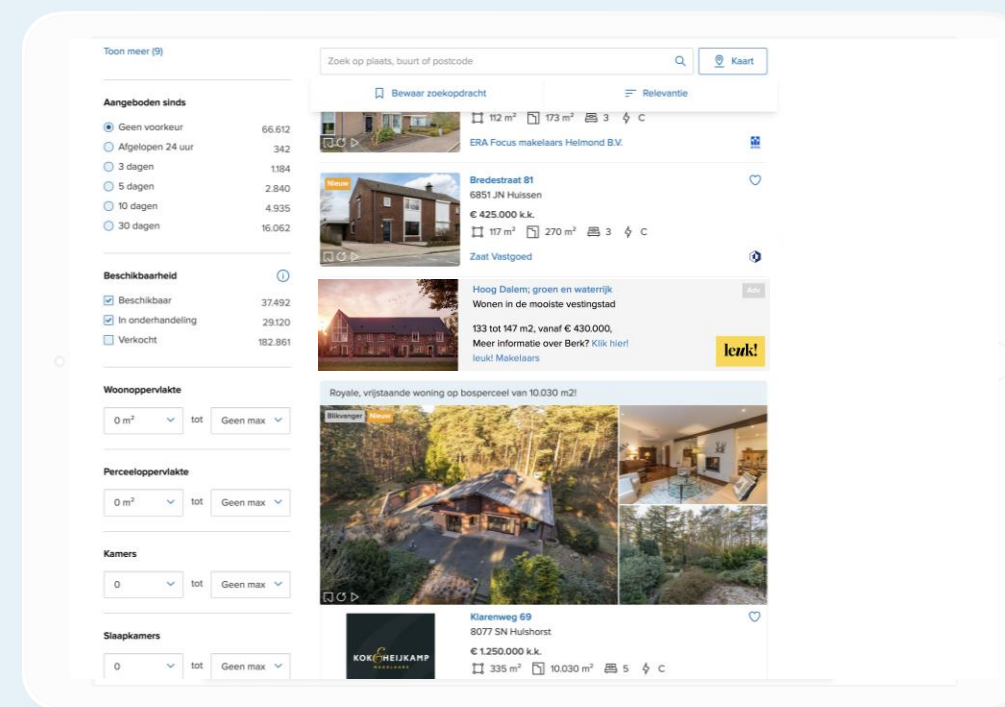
Toon meer (9)

Aangeboden sinds

Geen voorkeur 66.612
Afgelopen 24 uur 342
3 dagen 1.184
5 dagen 2.840
10 dagen 4.935
30 dagen 16.062

Beschikbaarheid

Beschikbaar 37.492
In onderhandeling 29.120
Verkocht 182.861

Woonoppervlakte

0 m² tot Geen max

Perceeloppervlakte

0 m² tot Geen max

Kamers

0 tot Geen max

Slaapkamers

0 tot Geen max

Zoek op plaats, buurt of postcode

Kaart

Bewaar zoekopdracht

Relevantie

112 m² 173 m² 3 C

ERA Focus makelaars Helmond B.V.

Nieuw

Bredestraat 81
6851 JN Huissen
€ 425.000 k.k.
117 m² 270 m² 3 C
Zaat Vastgoed

Hoog Dalem; groen en waterrijk
Wonen in de mooiste vestingstad

Adv

133 tot 147 m2, vanaf € 430.000,
Meer informatie over Berk? Klik hier!
leuk! Makelaars

leuk!

Royale, vrijstaande woning op bosperceel van 10.030 m2!

Blikvanger Nieuw

KOK HEIJKAMP MAKELAARS

Klarenweg 69
8077 SN Hulshorst
€ 1.250.000 k.k.
335 m² 10.030 m² 5 C